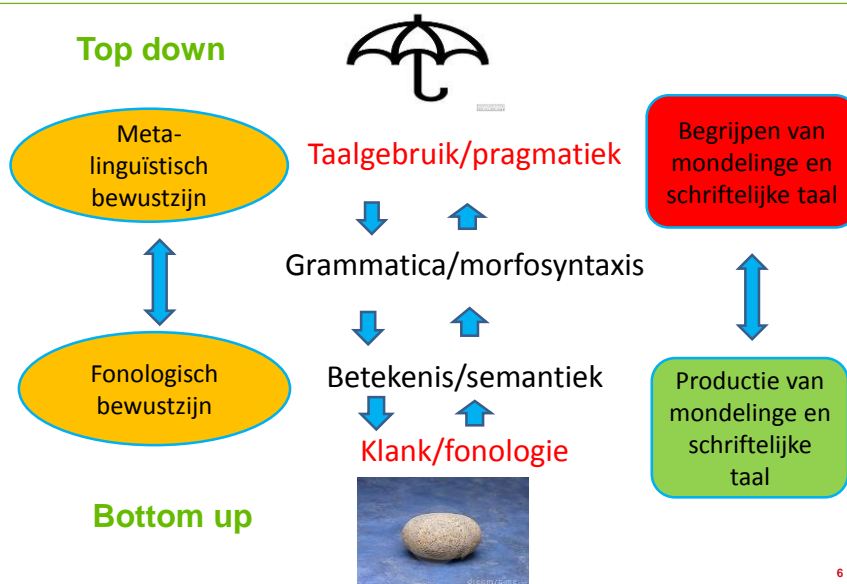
Top down

Meta-linguïstisch bewustzijn

Taalgebruik/pragmatiek

Begrijpen van mondelinge en schriftelijke taal

Grammatica/morfosyntaxis

Fonologisch bewustzijn

Betekenis/semantiek

Productie van mondelinge en schriftelijke taal

Klank/fonologie

Bottom up

dreamstime

6